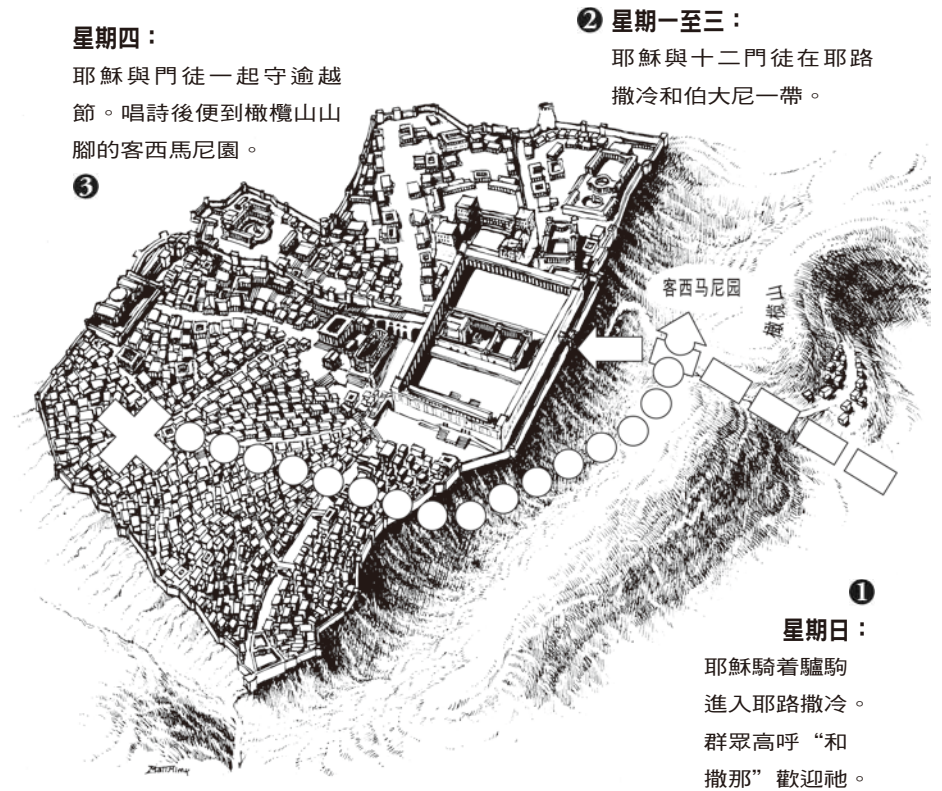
星期四：
耶穌與門徒一起守逾越節。唱詩後便到橄欖山山腳的客西馬尼園。

❸

❷ 星期一至三：
耶穌與十二門徒在耶路撒冷和伯大尼一帶。

客西马尼园

橄榄山

❶
星期日：
耶穌騎着驢駒進入耶路撒冷。群眾高呼“和撒那”歡迎祂。

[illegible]